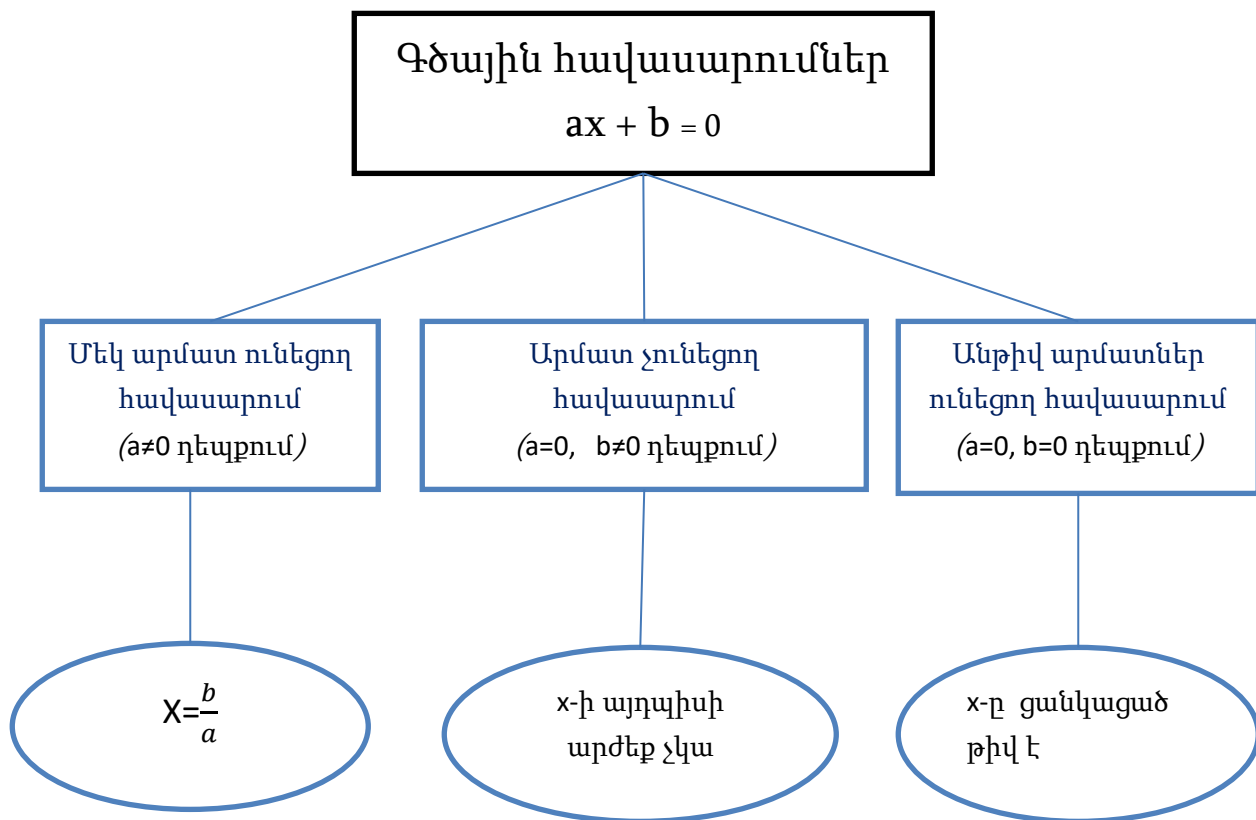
Գծային հավասարումներ
ax + b = 0

Մեկ արմատ ունեցող հավասարում (a≠0 դեպքում)

Արմատ չունեցող հավասարում (a=0, b≠0 դեպքում)

Անթիվ արմատներ ունեցող հավասարում (a=0, b=0 դեպքում)

X=$\frac{b}{a}$

x-ի այդպիսի արժեք չկա

x-ը ցանկացած թիվ է